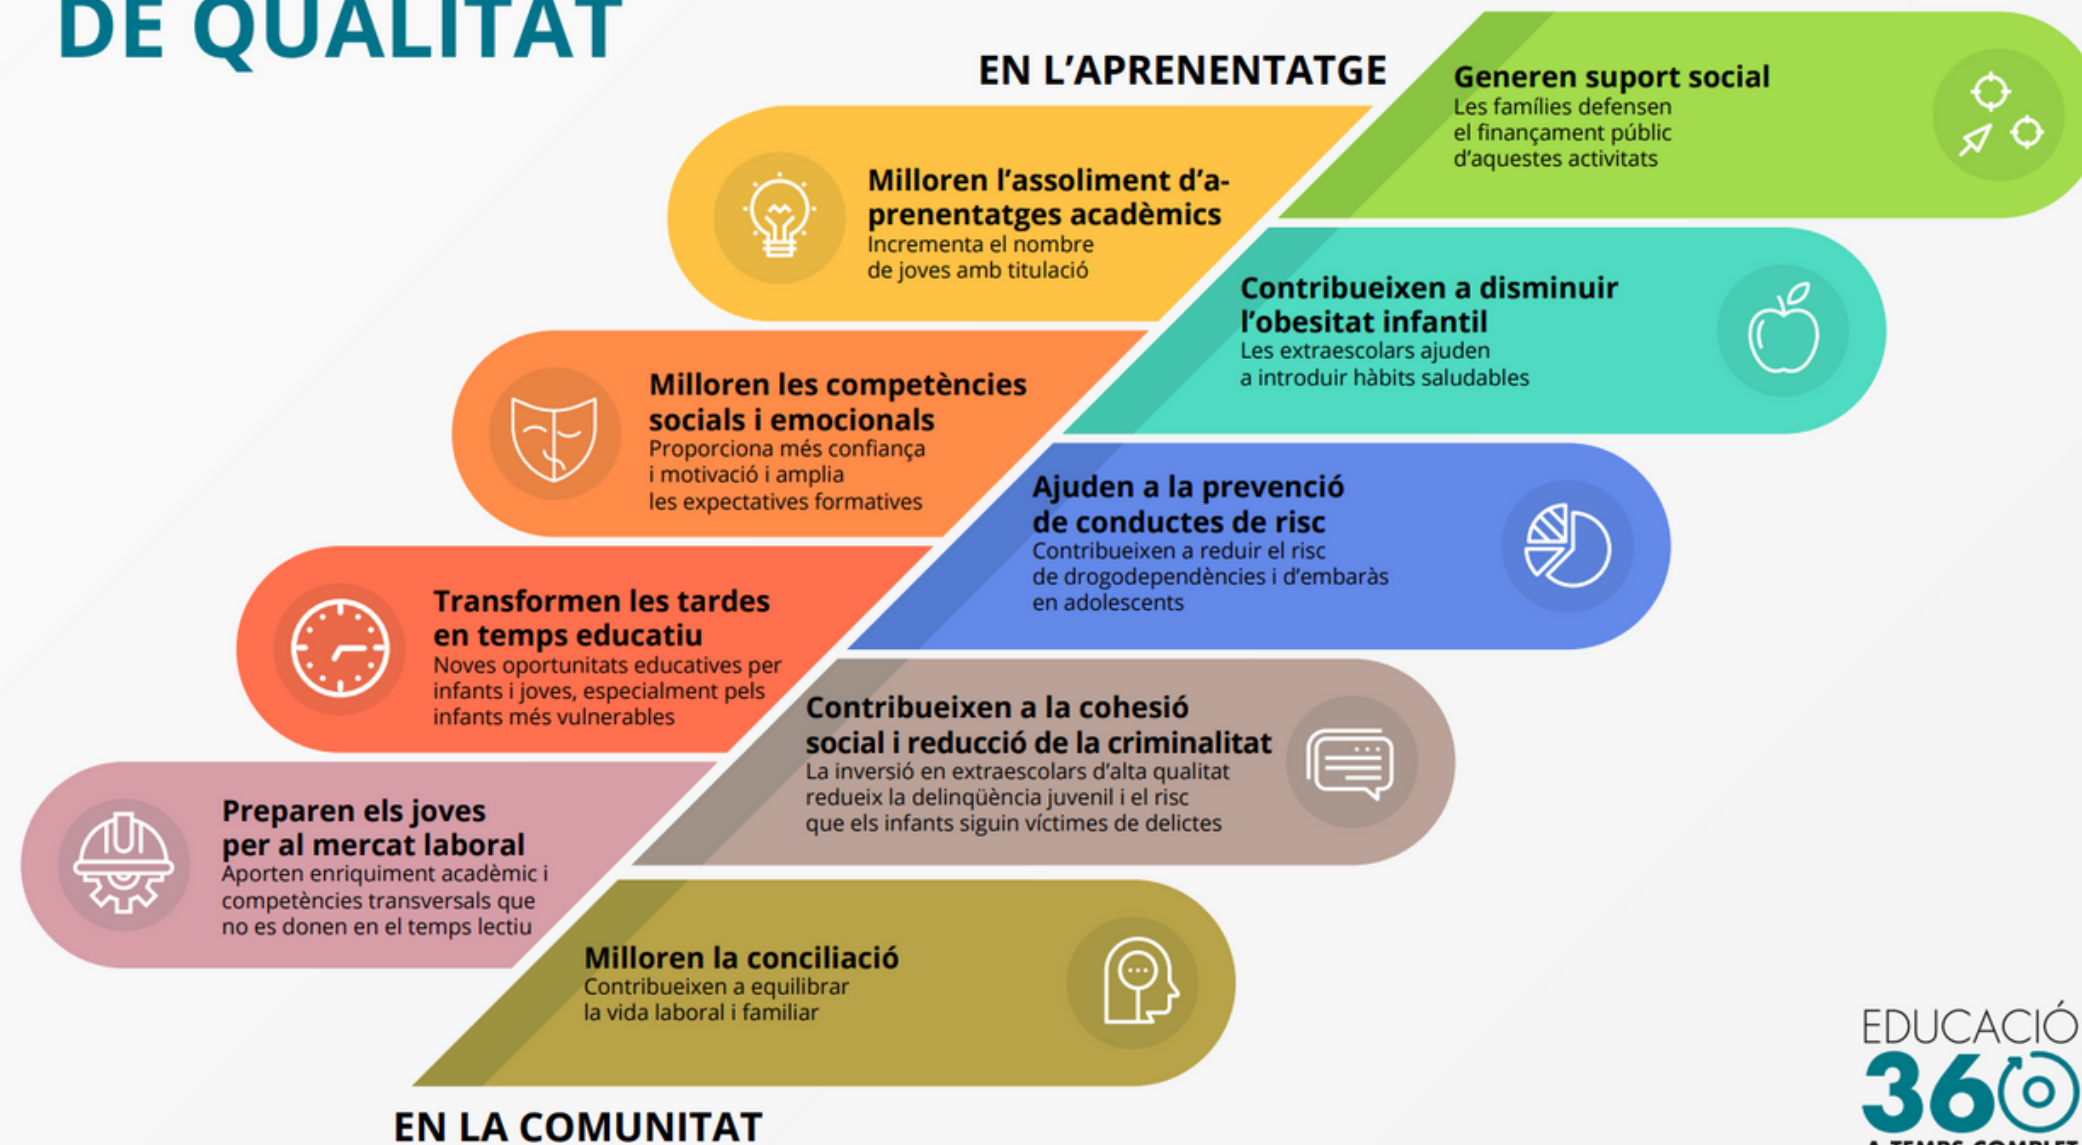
DE QUALITAT

EN L'APRENENTATGE

Generen suport social
Les famílies defensen el finançament públic d'aquestes activitats

Milloren l'assoliment d'aprenentatges acadèmics
Incrementa el nombre de joves amb titulació

Contribueixen a disminuir l'obesitat infantil
Les extraescolars ajuden a introduir hàbits saludables

Milloren les competències socials i emocionals
Proporciona més confiança i motivació i amplia les expectatives formatives

Ajuden a la prevenció de conductes de risc
Contribueixen a reduir el risc de drogodependències i d'embaràs en adolescents

Transformen les tardes en temps educatiu
Noves oportunitats educatives per infants i joves, especialment pels infants més vulnerables

Contribueixen a la cohesió social i reducció de la criminalitat
La inversió en extraescolars d'alta qualitat redueix la delinqüència juvenil i el risc que els infants siguin víctimes de delictes

Preparen els joves per al mercat laboral
Aporten enriquiment acadèmic i competències transversals que no es donen en el temps lectiu

Milloren la conciliació
Contribueixen a equilibrar la vida laboral i familiar

EN LA COMUNITAT

EDUCACIÓ 360
A TEMPS COMPLET